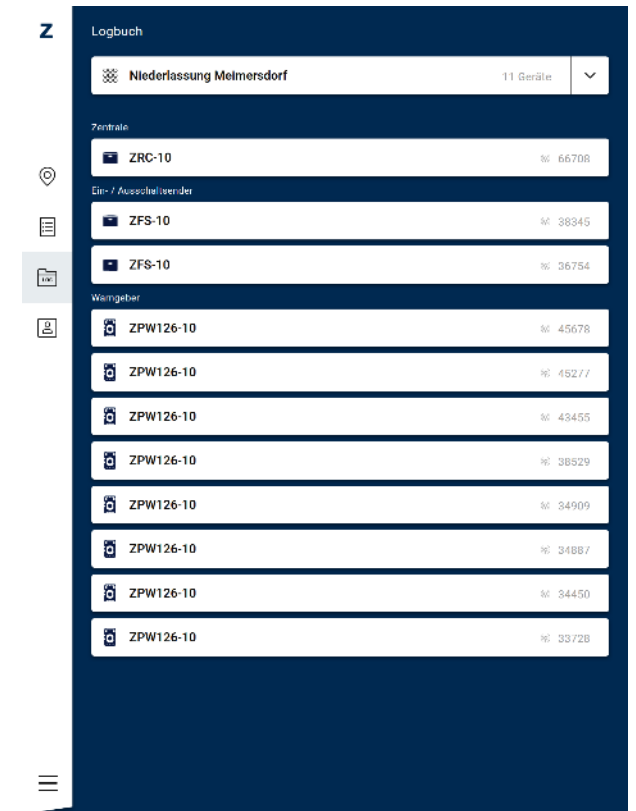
Z

Logbuch

Niederlassung Meimersdorf 11 Geräte

Zentrale

ZRC-10 66708

Ein- / Ausschaltsender

ZFS-10 38345

ZFS-10 36754

Warngeber

ZPW126-10 45678

ZPW126-10 45277

ZPW126-10 43455

ZPW126-10 38529

ZPW126-10 34909

ZPW126-10 34887

ZPW126-10 34450

ZPW126-10 33728